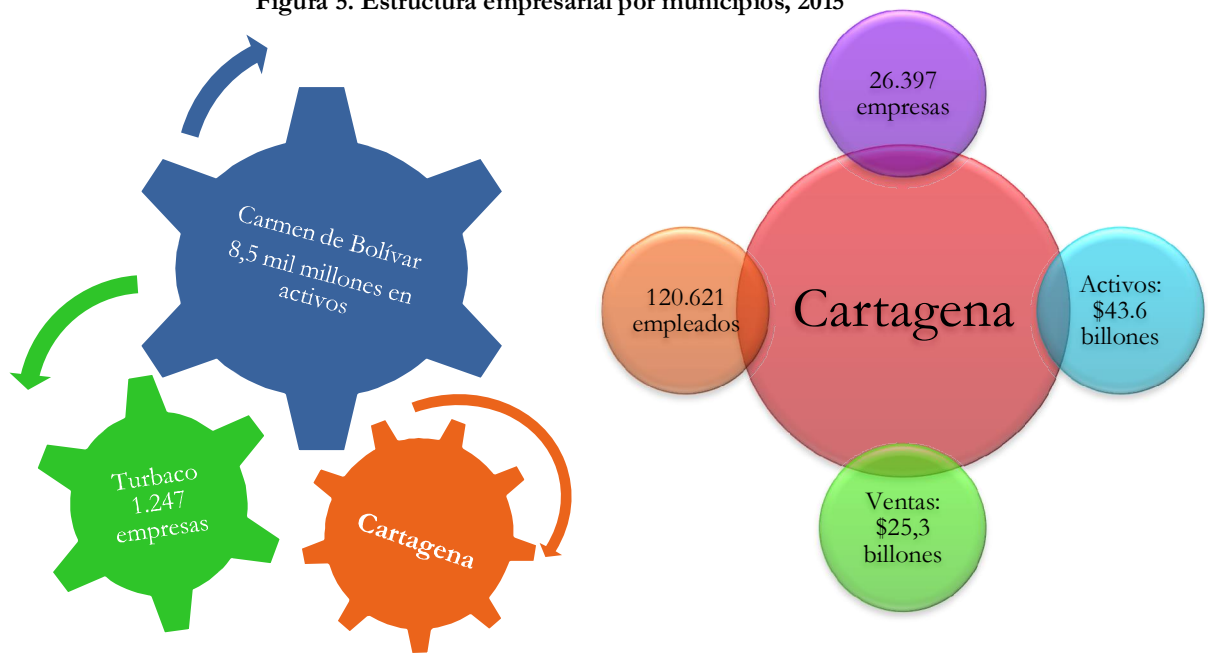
Figura 5. Estructura empresarial por municipios, 2015

Carmen de Bolívar 8,5 mil millones en activos

Turbaco 1.247 empresas

Cartagena

26.397 empresas

120.621 empleados

Cartagena

Activos: $43.6 billones

Ventas: $25,3 billones